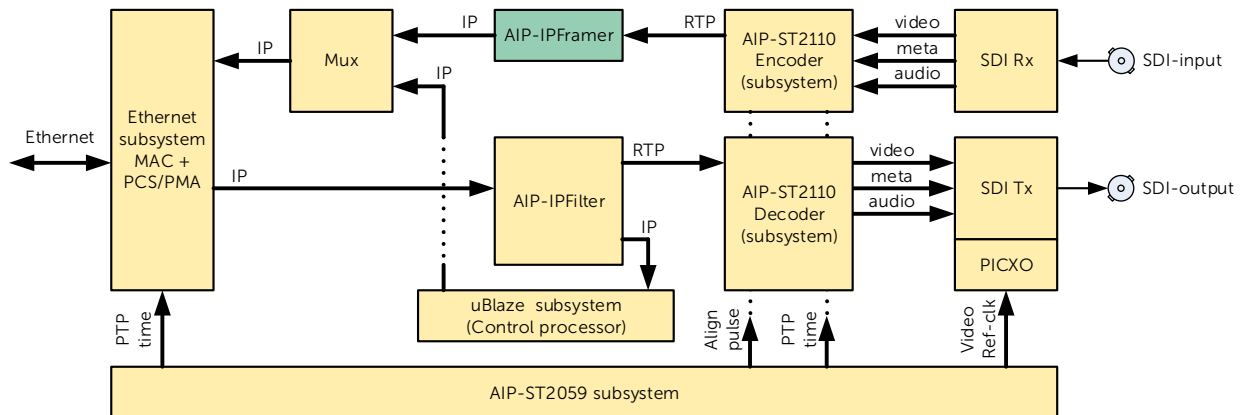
Mux

IP

AIP-IPFramer

RTP

AIP-ST2110 Encoder (subsystem)

video

meta

audio

SDI Rx

SDI-input

IP

IP

Ethernet

Ethernet subsystem MAC + PCS/PMA

IP

AIP-IPFilter

RTP

IP

AIP-ST2110 Decoder (subsystem)

video

meta

audio

SDI Tx

SDI-output

PICXO

uBlaze subsystem (Control processor)

PTP time

Align pulse

PTP time

Video Ref-clk

AIP-ST2059 subsystem